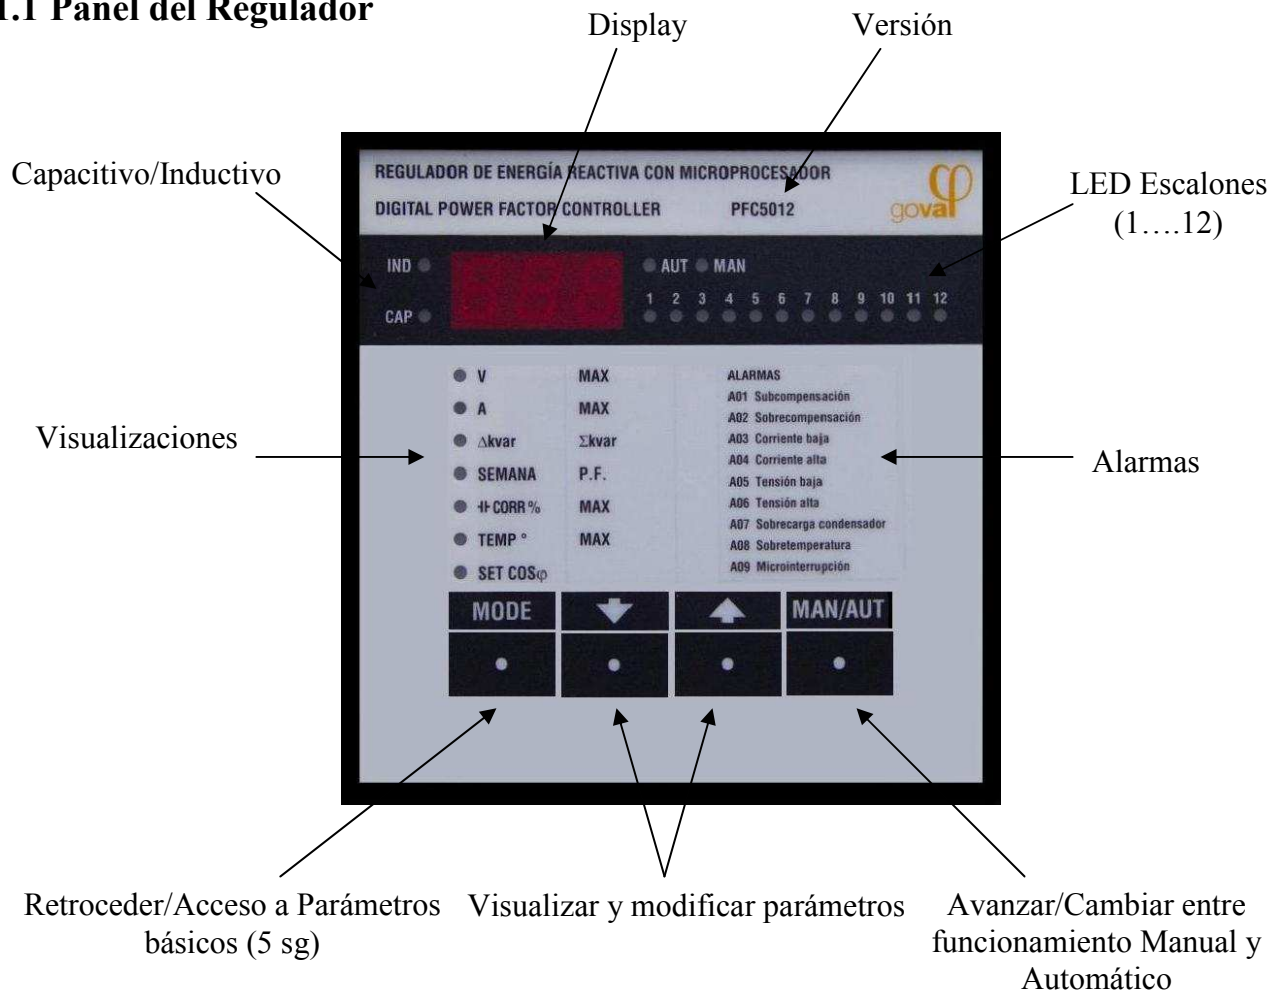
1.1 Panel del Regulador

Display

Versión

Capacitivo/Inductivo

LED Escalones (1….12)

REGULADOR DE ENERGÍA REACTIVA CON MICROPROCESADOR

DIGITAL POWER FACTOR CONTROLLER PFC5012

goval

IND

CAP

AUT MAN

1 2 3 4 5 6 7 8 9 10 11 12

Visualizaciones

V MAX

A MAX

$\Delta$kvar $\Sigma$kvar

SEMANA P.F.

CORR % MAX

TEMP ° MAX

SET COS$\varphi$

ALARMAS

A01 Subcompensación

A02 Sobrecompensación

A03 Corriente baja

A04 Corriente alta

A05 Tensión baja

A06 Tensión alta

A07 Sobrecarga condensador

A08 Sobretemperatura

A09 Microinterrupción

Alarmas

MODE

MAN/AUT

Retroceder/Acceso a Parámetros básicos (5 sg)

Visualizar y modificar parámetros

Avanzar/Cambiar entre funcionamiento Manual y Automático